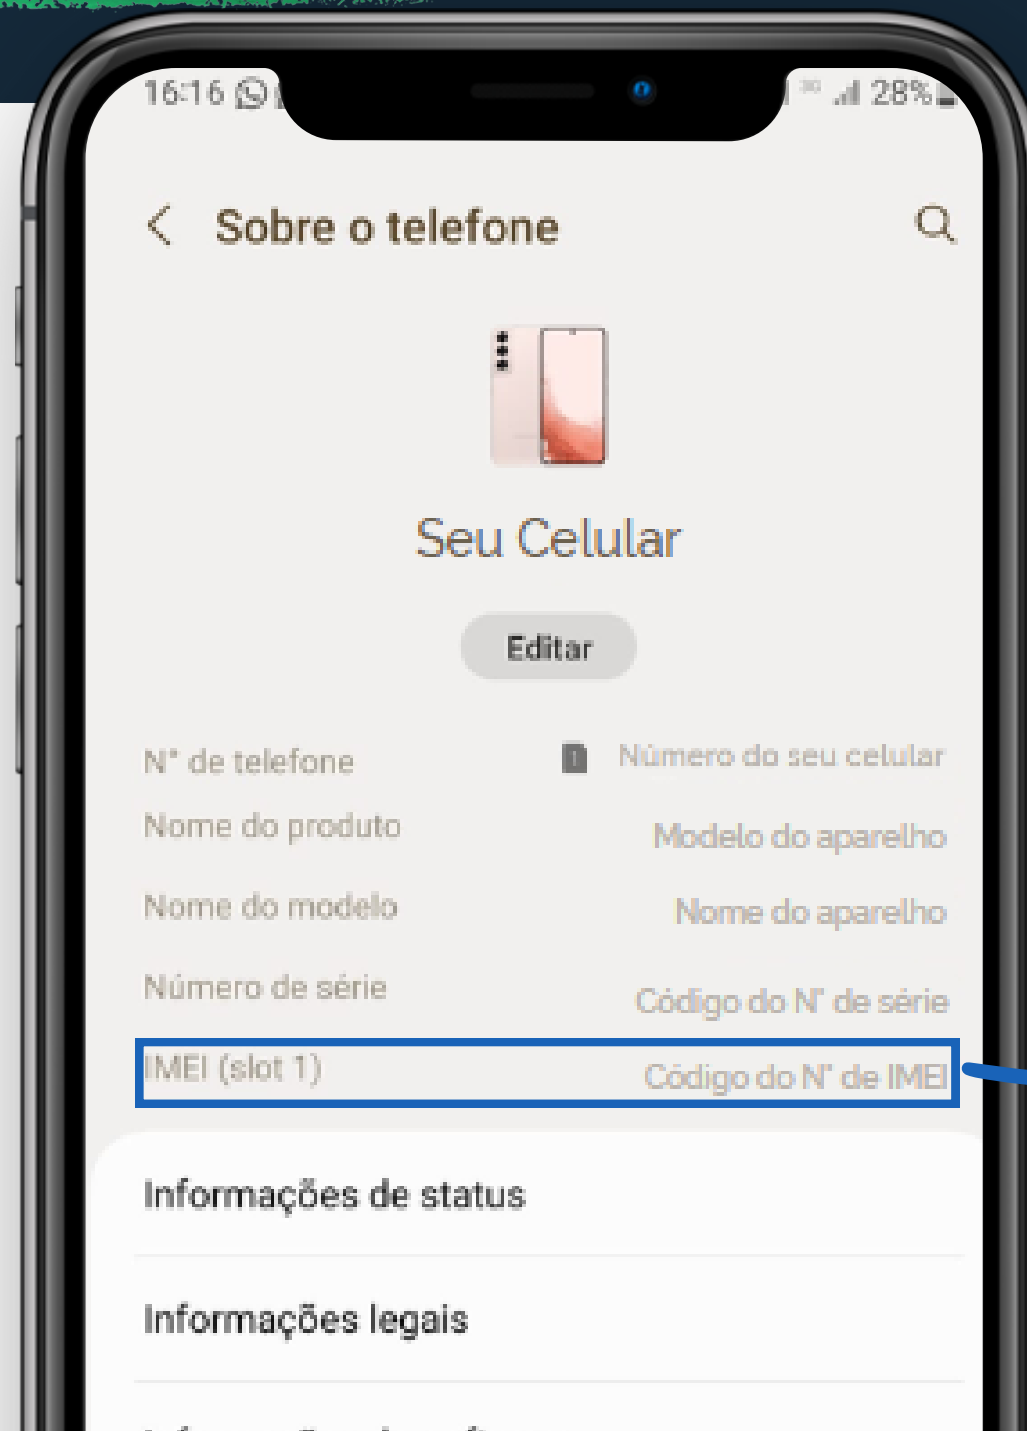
16:16 28%

Sobre o telefone

Seu Celular

Editar

| | |
|---|---|
| N° de telefone | Número do seu celular |
| Nome do produto | Modelo do aparelho |
| Nome do modelo | Nome do aparelho |
| Número de série | Código do N° de série |
| IMEI (slot 1) | Código do N° de IMEI |

Informações de status

Informações legais

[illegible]